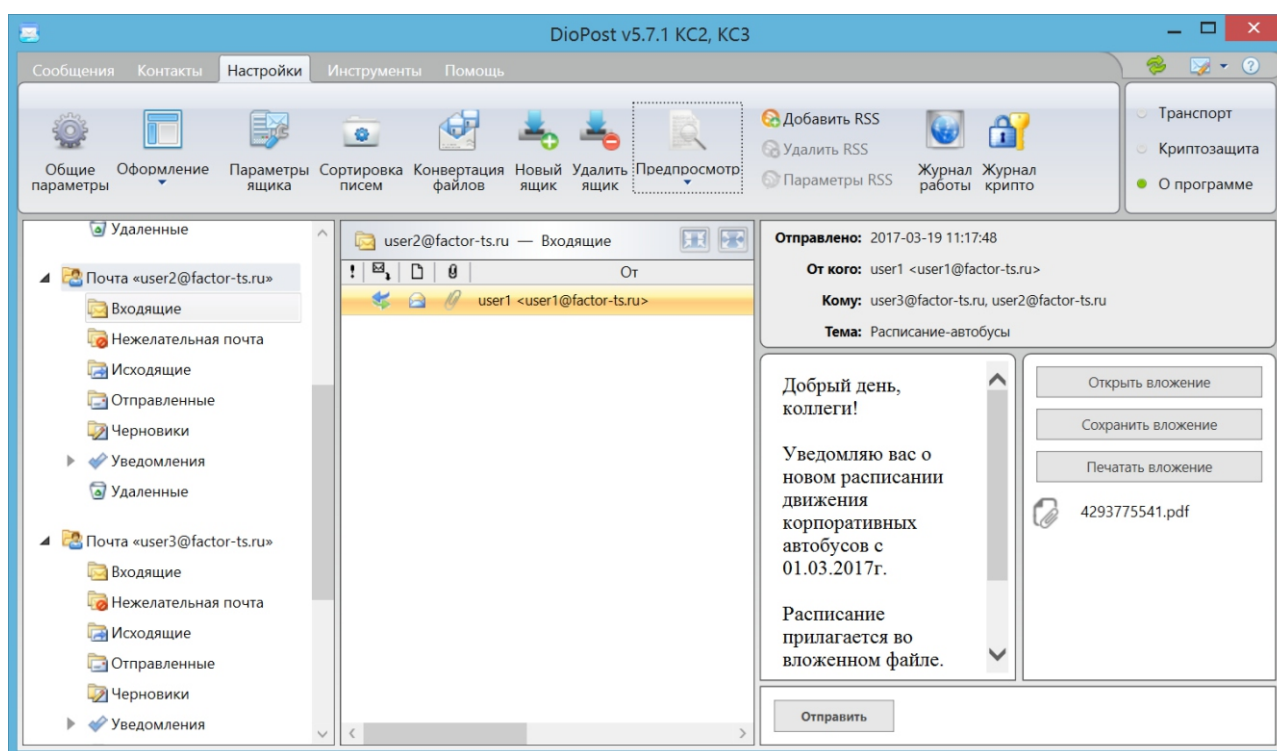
DioPost v5.7.1 КС2, КС3

Сообщения Контакты Настройки Инструменты Помощь

Общие параметры Оформление Параметры ящика Сортировка писем Конвертация файлов Новый ящик Удалить ящик Предпросмотр

Добавить RSS
Удалить RSS
Параметры RSS

Журнал работы Журнал крипто

Транспорт
Криптозащита
О программе

Удаленные
Почта «user2@factor-ts.ru»
Входящие
Нежелательная почта
Исходящие
Отправленные
Черновики
Уведомления
Удаленные
Почта «user3@factor-ts.ru»
Входящие
Нежелательная почта
Исходящие
Отправленные
Черновики
Уведомления

user2@factor-ts.ru — Входящие

| ! | | | | От |
|---|---|---|---|---|
| | | | | user1 <user1@factor-ts.ru> |

Отправлено: 2017-03-19 11:17:48
От кого: user1 <user1@factor-ts.ru>
Кому: user3@factor-ts.ru, user2@factor-ts.ru
Тема: Расписание-автобусы

Добрый день, коллеги!

Уведомляю вас о новом расписании движения корпоративных автобусов с 01.03.2017г.

Расписание прилагается во вложенном файле.

Открыть вложение
Сохранить вложение
Печатать вложение
4293775541.pdf

Отправить